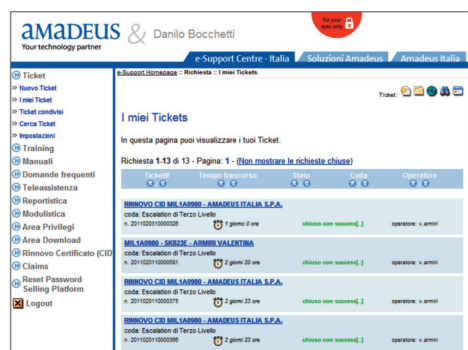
amadeus
Your technology partner
& Danilo Bocchetti
for your eyes only

e-Support Centre - Italia | Soluzioni Amadeus | Amadeus Italia

Ticket
» Nuovo Ticket
» I miei Ticket
» Ticket condivisi
» Cerca Ticket
» Impostazioni
Training
Manuali
Domande frequenti
Teleassistenza
Reportistica
Modulistica
Area Privilegi
Area Download
Rinnovo Certificato (CID
Claims
Reset Password Selling Platform
Logout

e-Support Homepage :: Richiesta :: I miei Tickets

Ticket:

I miei Tickets

In questa pagina puoi visualizzare i tuoi Ticket.

Richiesta 1-13 di 13 - Pagina: 1 - (Non mostrare le richieste chiuse)

| Ticket# | Tempo trascorso | Stato | Coda | Operatore |
|---|---|---|---|---|
| RINNOVO CID MIL1A0980 - AMADEUS ITALIA S.P.A. coda: Escalation di Terzo Livello n. 2011020110000326 | 1 giorno 0 ore | chiuso con success[..] | | operatore: v.armiri |
| MIL1A0980 - SKD23E - ARMIRI VALENTINA coda: Escalation di Terzo Livello n. 2011020110000581 | 2 giorni 20 ore | chiuso con success[..] | | operatore: v.armiri |
| RINNOVO CID MIL1A0980 - AMADEUS ITALIA S.P.A. coda: Escalation di Terzo Livello n. 2011020110000375 | 2 giorni 23 ore | chiuso con success[..] | | operatore: v.armiri |
| RINNOVO CID MIL1A0980 - AMADEUS ITALIA S.P.A. coda: Escalation di Terzo Livello n. 2011020110000366 | 2 giorni 23 ore | chiuso con success[..] | | operatore: v.armiri |